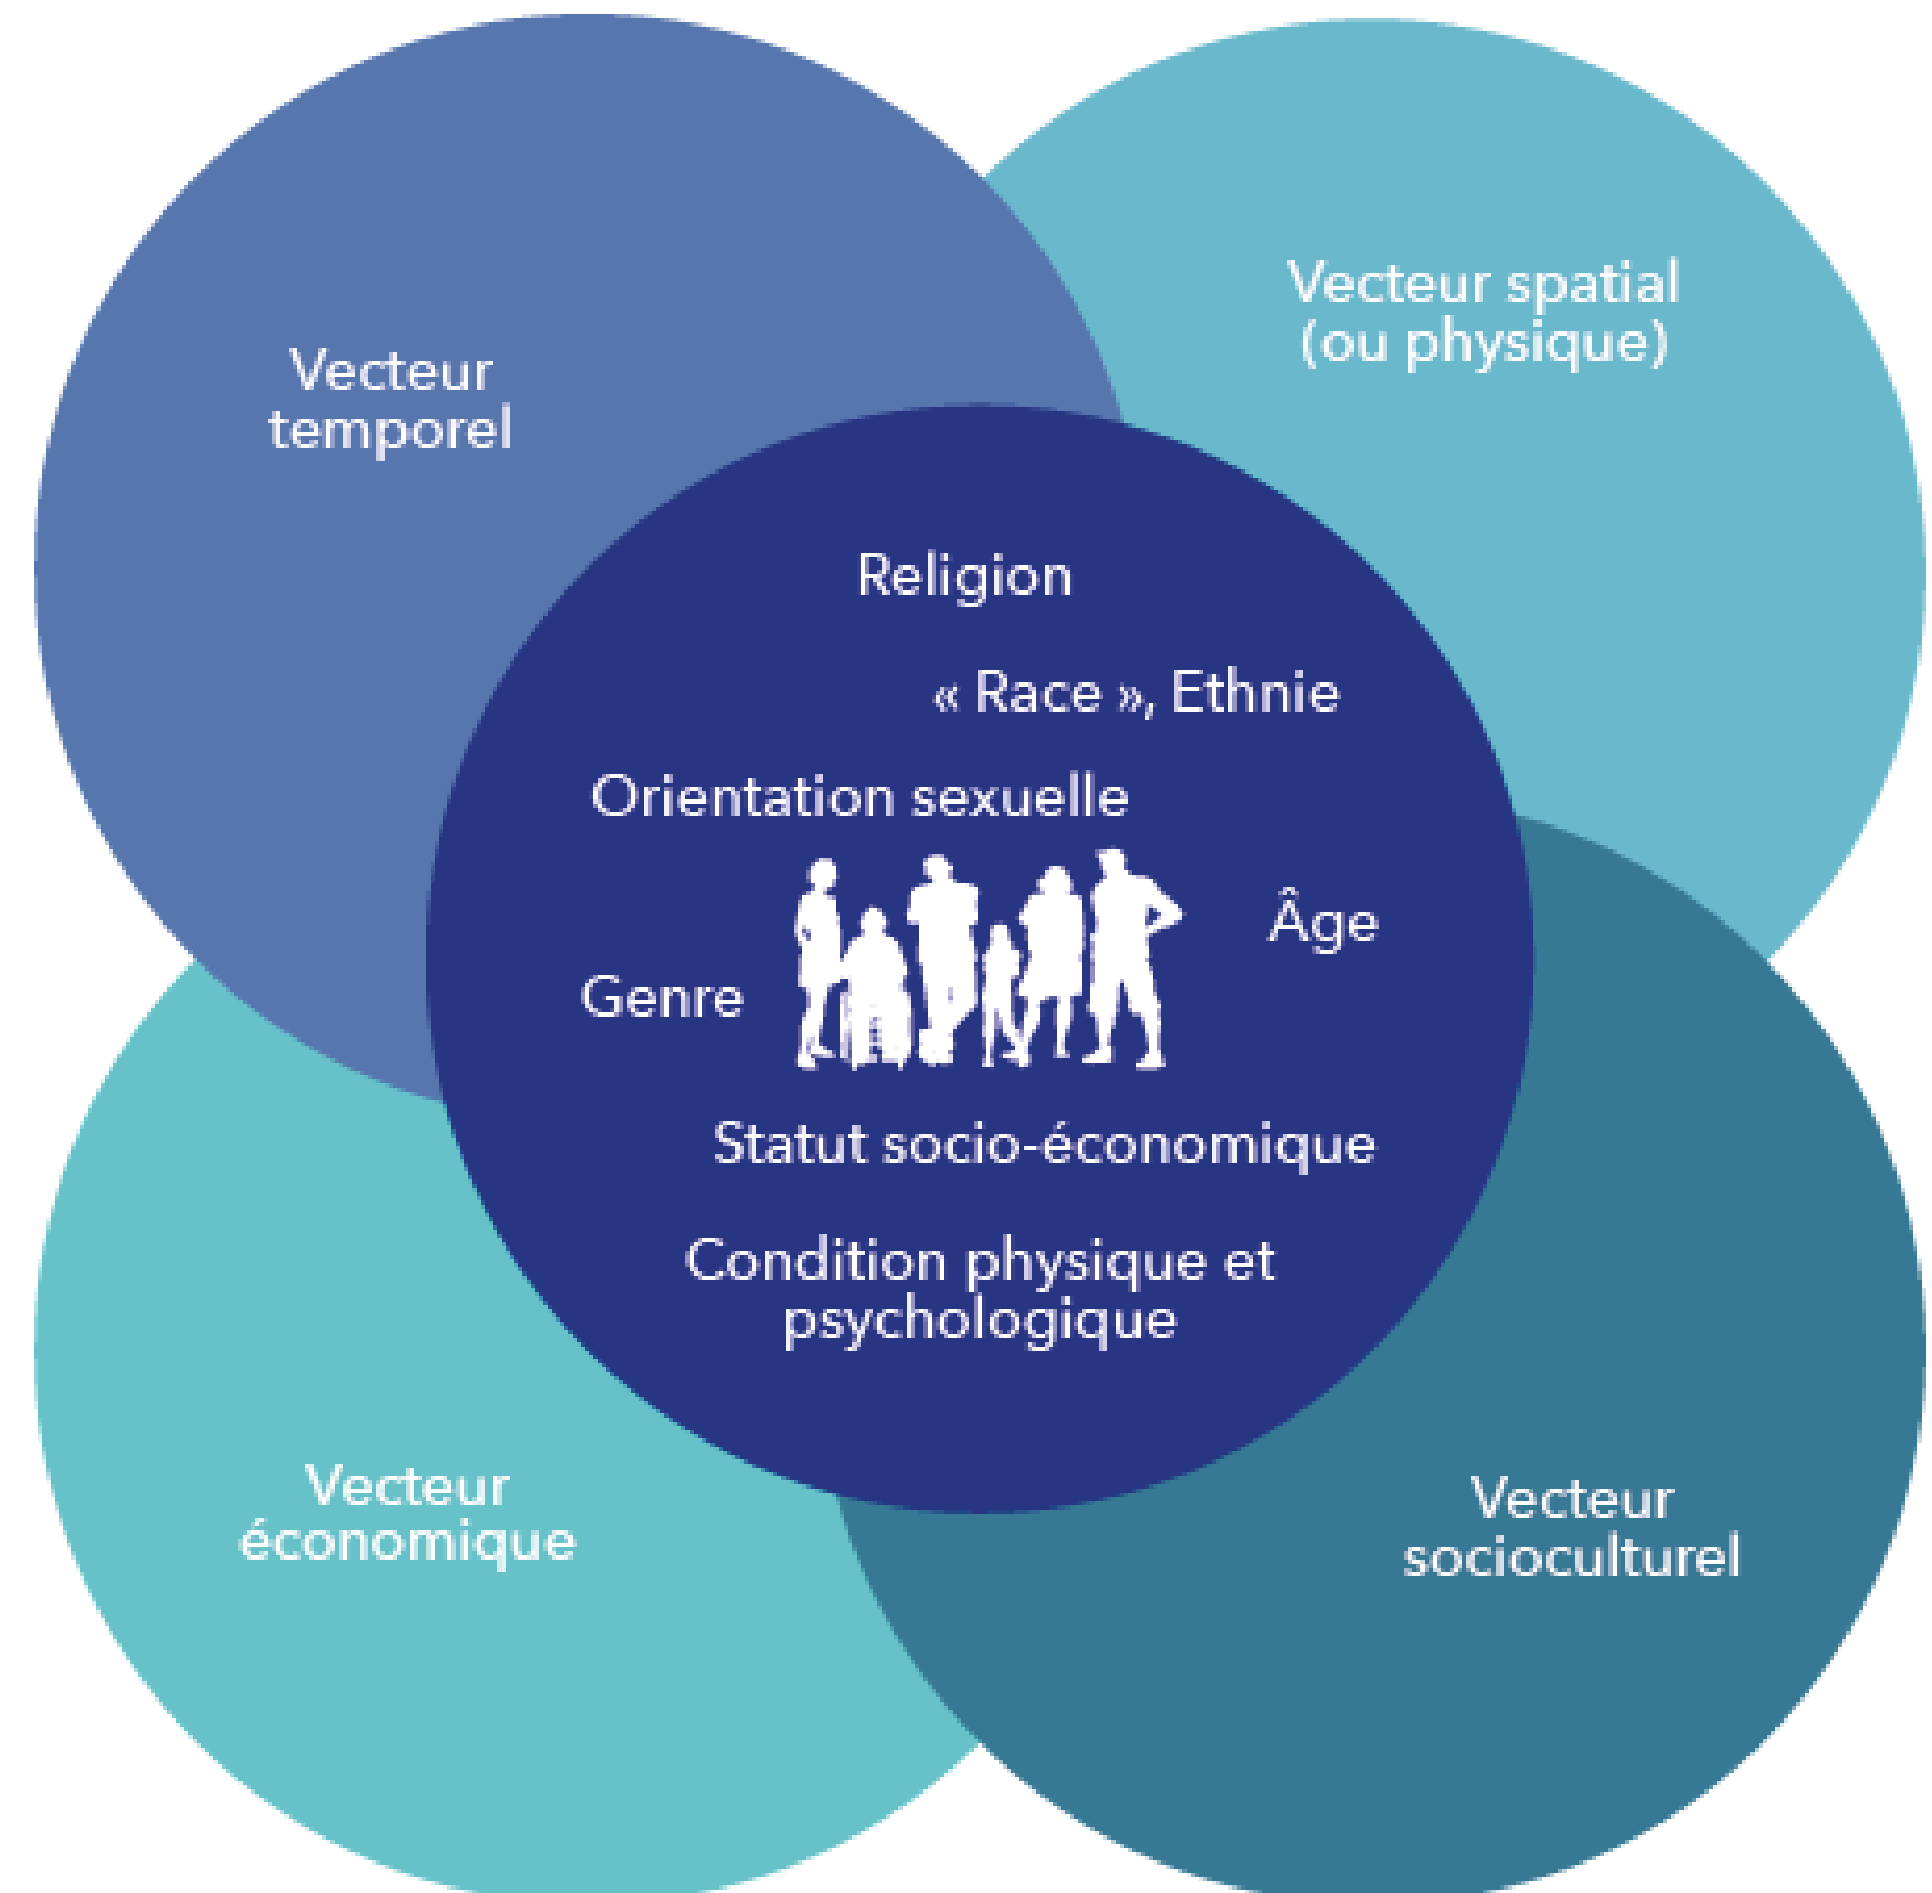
Vecteur temporel

Vecteur spatial (ou physique)

Religion

« Race », Ethnie

Orientation sexuelle

Âge

Genre

Statut socio-économique

Condition physique et psychologique

Vecteur économique

Vecteur socioculturel